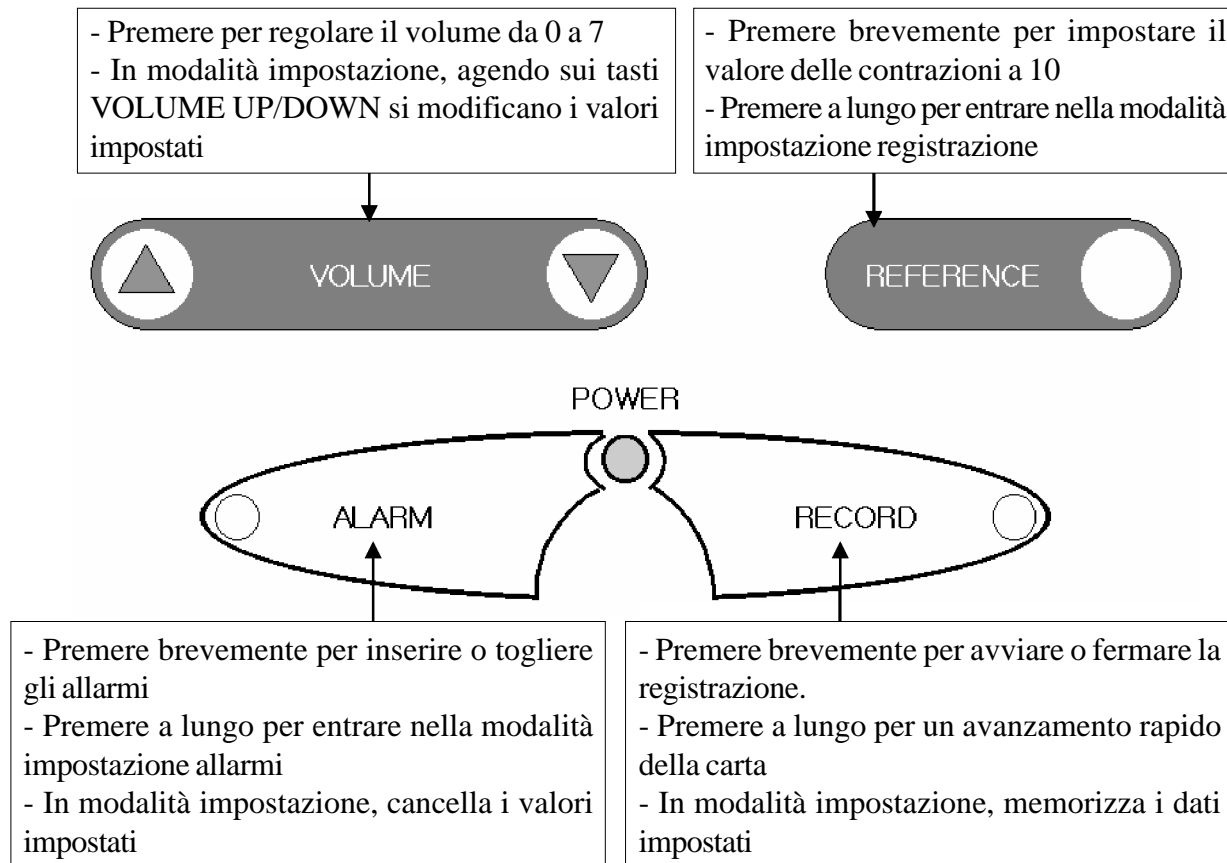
- Premere per regolare il volume da 0 a 7
- In modalità impostazione, agendo sui tasti VOLUME UP/DOWN si modificano i valori impostati

- Premere brevemente per impostare il valore delle contrazioni a 10
- Premere a lungo per entrare nella modalità impostazione registrazione

VOLUME

REFERENCE

POWER

ALARM

RECORD

- Premere brevemente per inserire o togliere gli allarmi
- Premere a lungo per entrare nella modalità impostazione allarmi
- In modalità impostazione, cancella i valori impostati

- Premere brevemente per avviare o fermare la registrazione.
- Premere a lungo per un avanzamento rapido della carta
- In modalità impostazione, memorizza i dati impostati